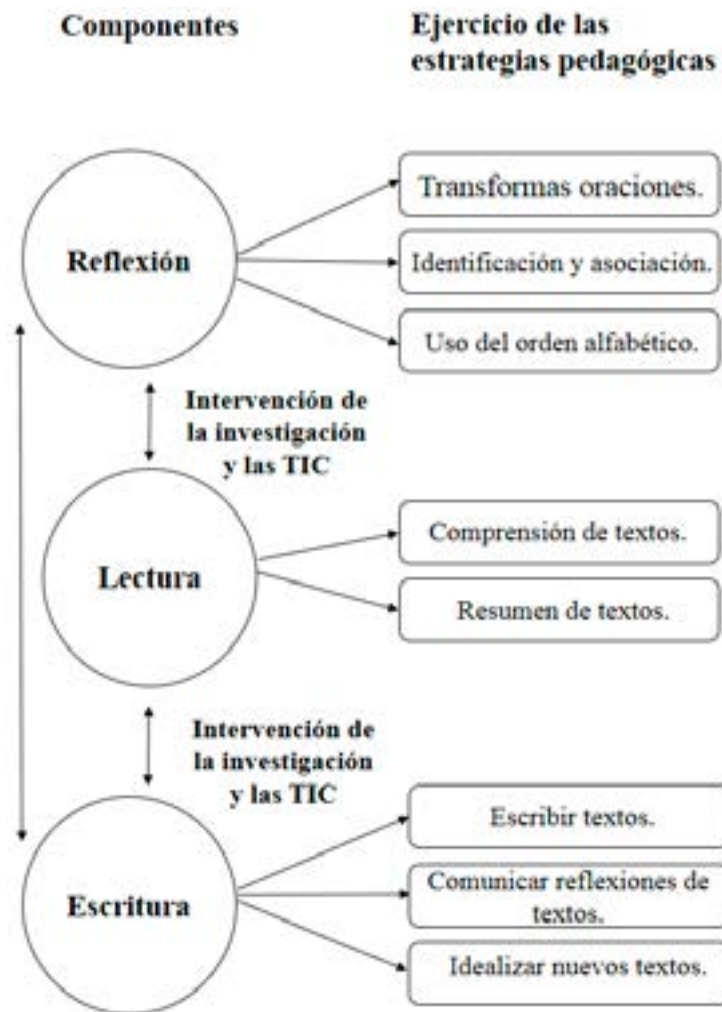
Componentes

Ejercicio de las estrategias pedagógicas

Reflexión

Transformas oraciones.

Identificación y asociación.

Uso del orden alfabético.

Intervención de la investigación y las TIC

Lectura

Comprensión de textos.

Resumen de textos.

Intervención de la investigación y las TIC

Escritura

Escribir textos.

Comunicar reflexiones de textos.

Idealizar nuevos textos.